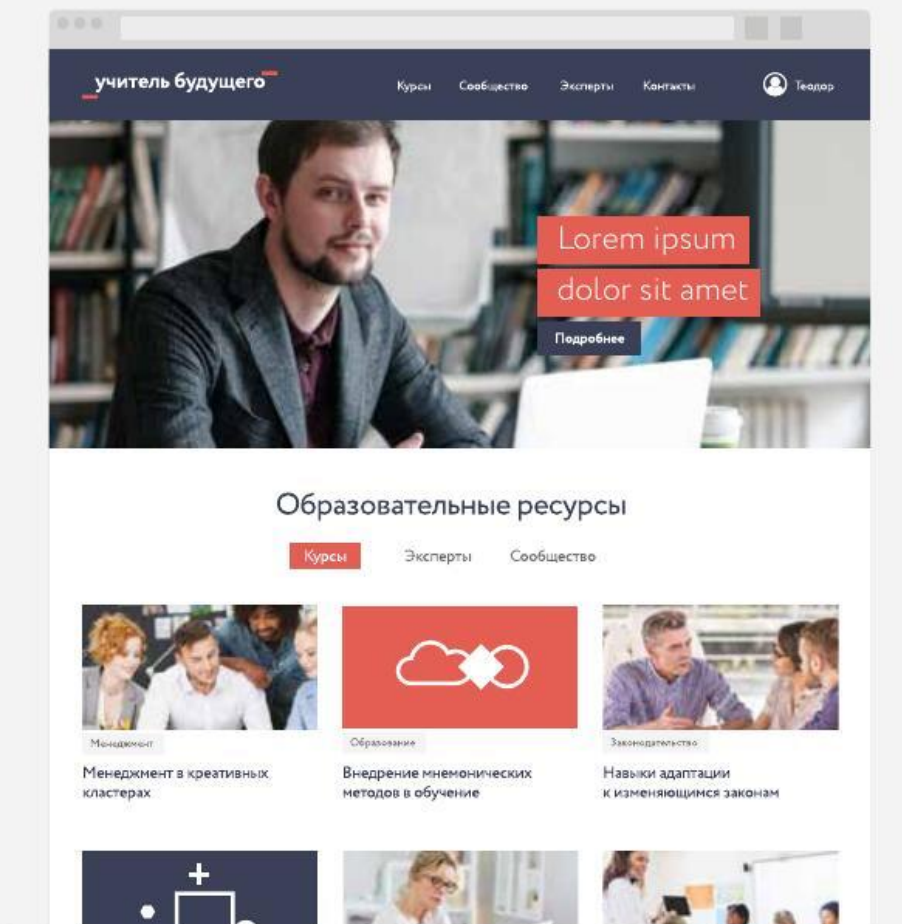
учитель будущего

Курсы Сообщество Эксперты Контакты

Теодор

Lorem ipsum dolor sit amet

Подробнее

Образовательные ресурсы

Курсы Эксперты Сообщество

Менеджмент

Менеджмент в креативных кластерах

Образование

Внедрение мнемонических методов в обучение

Законодательство

Навыки адаптации к изменяющимся законам